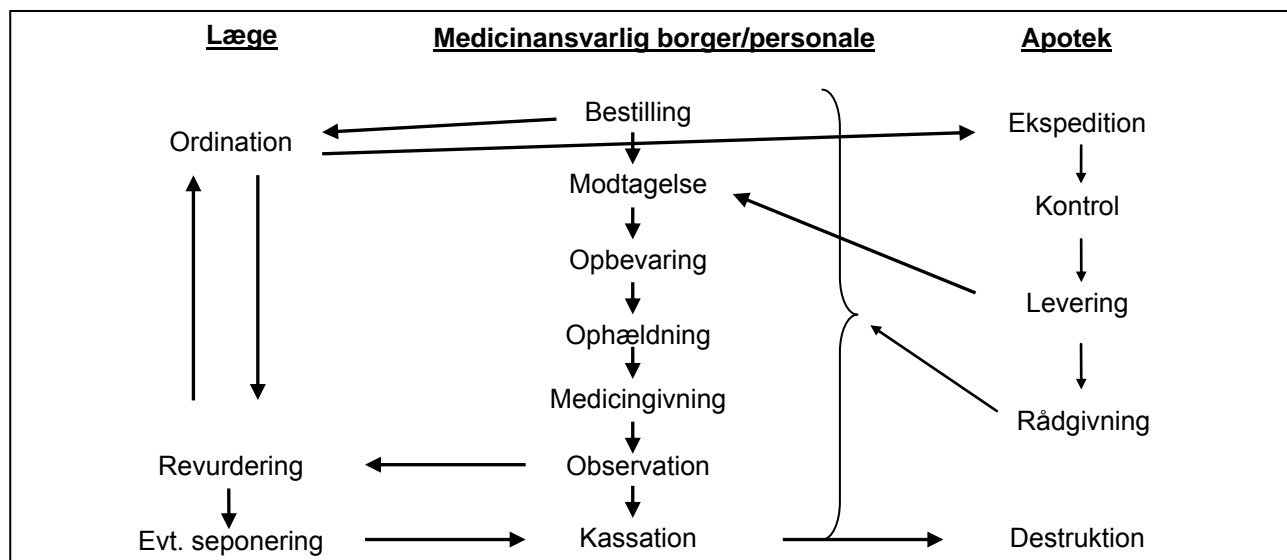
Læge

Medicinansvarlig borger/personale

Apotek

Ordination

Bestilling

Modtagelse

Opbevaring

Ophældning

Medicingivning

Observation

Kassation

Revurdering

Evt. seponering

Ekspedition

Kontrol

Levering

Rådgivning

Destruktion